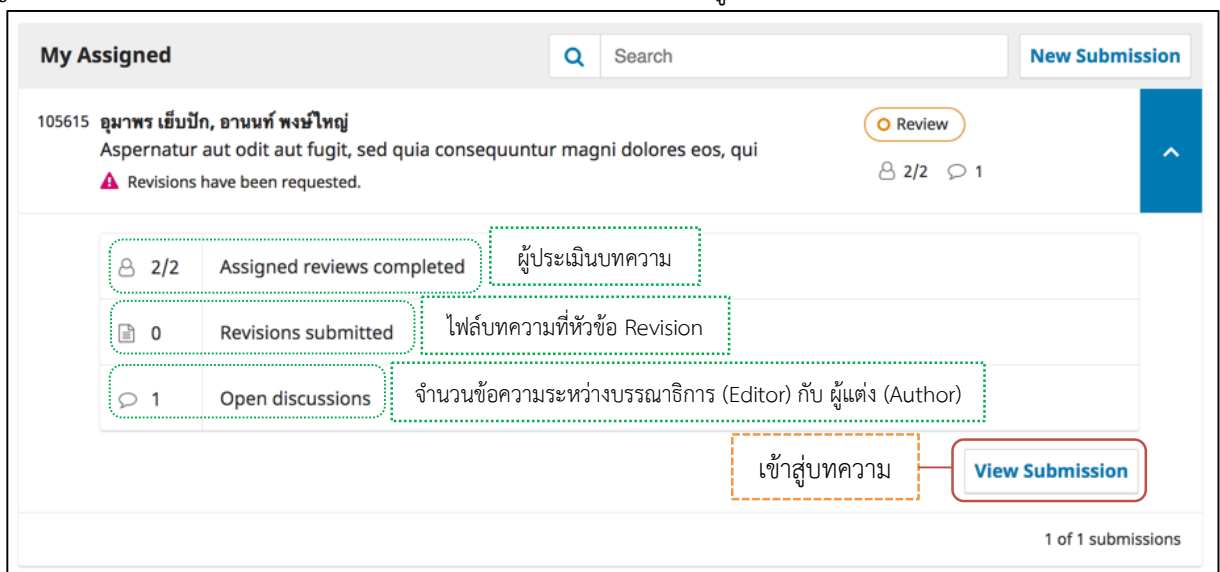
My Assigned

Search

New Submission

105615 อุมาพร เย็บปัก, อานนท์ พงษ์ใหญ่
Aspernatur aut odit aut fugit, sed quia consequuntur magni dolores eos, qui
Revisions have been requested.

Review

2/2 1

2/2 Assigned reviews completed

ผู้ประเมินบทความ

0 Revisions submitted

ไฟล์บทความที่หัวข้อ Revision

1 Open discussions

จำนวนข้อความระหว่างบรรณาธิการ (Editor) กับ ผู้แต่ง (Author)

เข้าสู่บทความ

View Submission

1 of 1 submissions